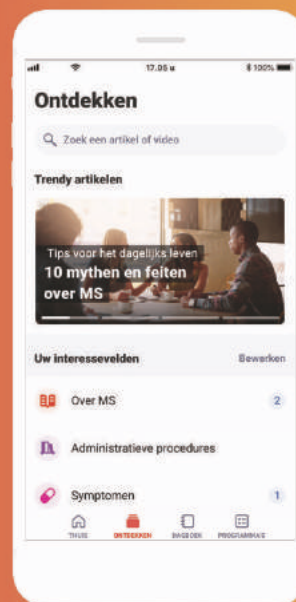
17.00 u
100%

Ontdekken

Zoek een artikel of video

Trendy artikelen

Tips voor het dagelijks leven
10 mythen en feiten over MS

Uw interessevelden
Bewerken

Over MS
2

Administratieve procedures

Symptomen
1

THUIS
ONTDEKKEN
DAGBOEK
PROGRAMMA'S